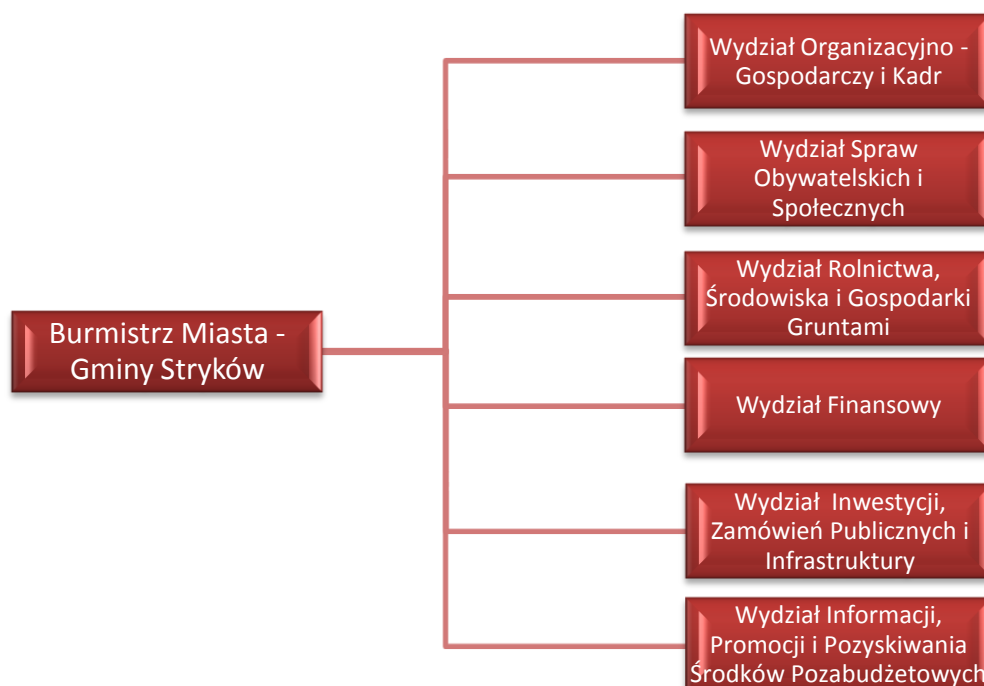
Burmistrz Miasta - Gminy Stryków

Wydział Organizacyjno - Gospodarczy i Kadr

Wydział Spraw Obywatelskich i Społecznych

Wydział Rolnictwa, Środowiska i Gospodarki Gruntami

Wydział Finansowy

Wydział Inwestycji, Zamówień Publicznych i Infrastruktury

Wydział Informacji, Promocji i Pozyskiwania Środków Pozabudżetowych